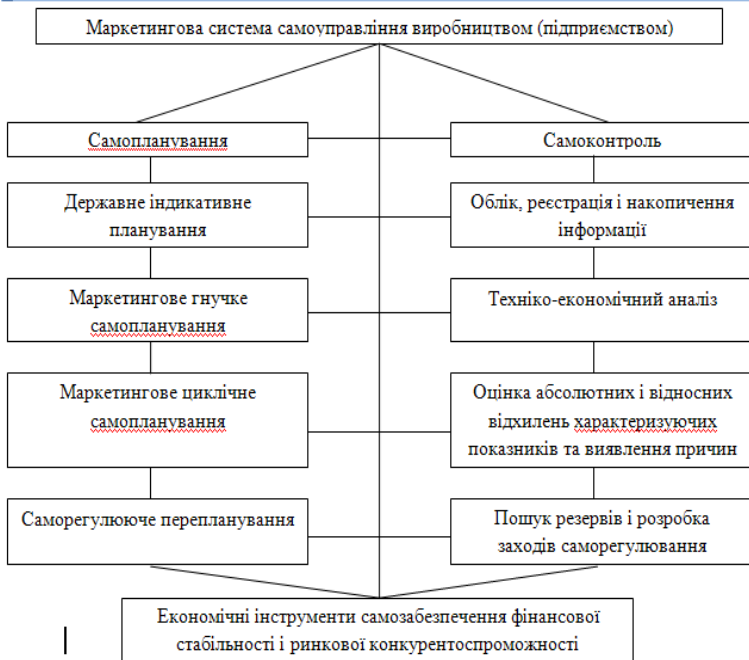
Маркетингова система самоуправління виробництвом (підприємством)

Самопланування

Державне індикативне планування

Маркетингове гнучке самопланування

Маркетингове циклічне самопланування

Саморегулююче перепланування

Самоконтроль

Облік, реєстрація і накопичення інформації

Техніко-економічний аналіз

Оцінка абсолютних і відносних відхилень характеризуючих показників та виявлення причин

Пошук резервів і розробка заходів саморегулювання

Економічні інструменти самозабезпечення фінансової стабільності і ринкової конкурентоспроможності